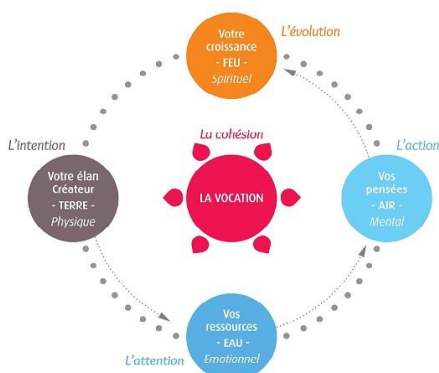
Votre croissance
- FEU -
Spirituel

L'évolution

L'intention

Votre élan Créateur
- TERRE -
Physique

La cohésion

LA VOCATION

L'action

Vos pensées
- AIR -
Mental

Vos ressources
- EAU -
Emotionnel

L'attention